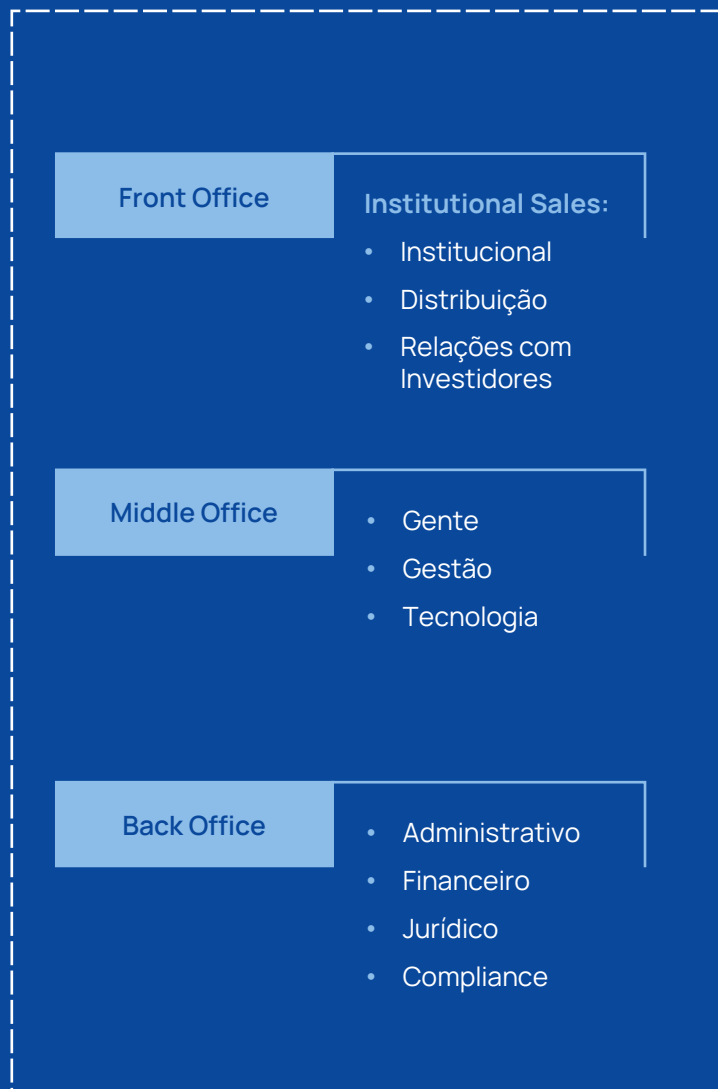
Front Office

Institutional Sales:
• Institucional
• Distribuição
• Relações com Investidores

Middle Office

• Gente
• Gestão
• Tecnologia

Back Office

• Administrativo
• Financeiro
• Jurídico
• Compliance